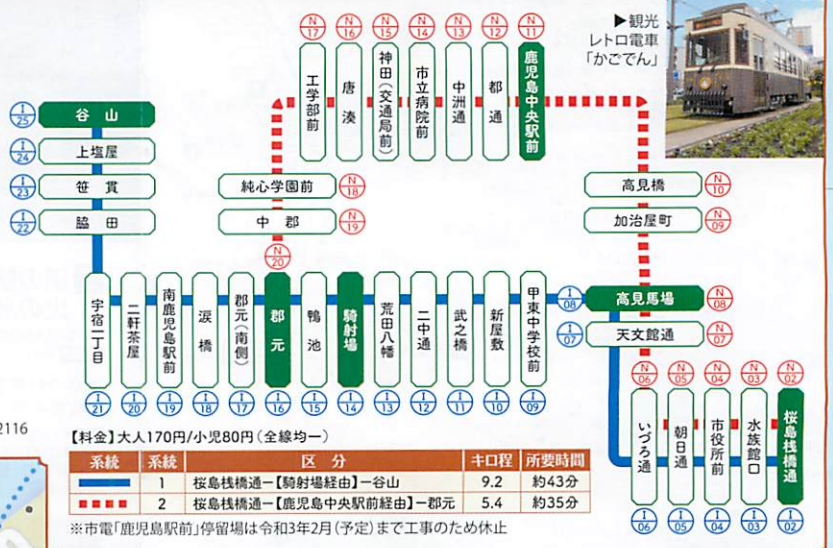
▶観光
レトロ電車
「かごでん」

N 17 工学部前
N 16 唐湊
N 15 神田（交通局前）
N 14 市立病院前
N 13 中洲通
N 12 都通
N 11 鹿児島中央駅前

1 25 谷山
1 24 上塩屋
1 23 笹貫
1 22 脇田

純心学園前 N 18
中郡 N 19
N 20

高見橋 N 10
加治屋町 N 09

1 21 宇宿一丁目
1 20 二軒茶屋
1 19 南鹿児島駅前
1 18 涙橋
1 17 郡元（南側）
1 16 郡元
1 15 鴨池
1 14 騎射場
1 13 荒田八幡
1 12 二中通
1 11 武之橋
1 10 新屋敷
1 09 甲東中学校前

1 08 高見馬場 N 08
1 07 天文館通 N 07

N 06 いづろ通 1 06
N 05 朝日通 1 05
N 04 市役所前 1 04
N 03 水族館口 1 03
N 02 桜島桟橋通 1 02

2116

【料金】大人170円/小児80円（全線均一）

| 系統 | 系統 | 区分 | キロ程 | 所要時間 |
|---|---|---|---|---|
| | 1 | 桜島桟橋通ー【騎射場経由】ー谷山 | 9.2 | 約43分 |
| | 2 | 桜島桟橋通ー【鹿児島中央駅前経由】ー郡元 | 5.4 | 約35分 |

※市電「鹿児島駅前」停留場は令和3年2月（予定）まで工事のため休止